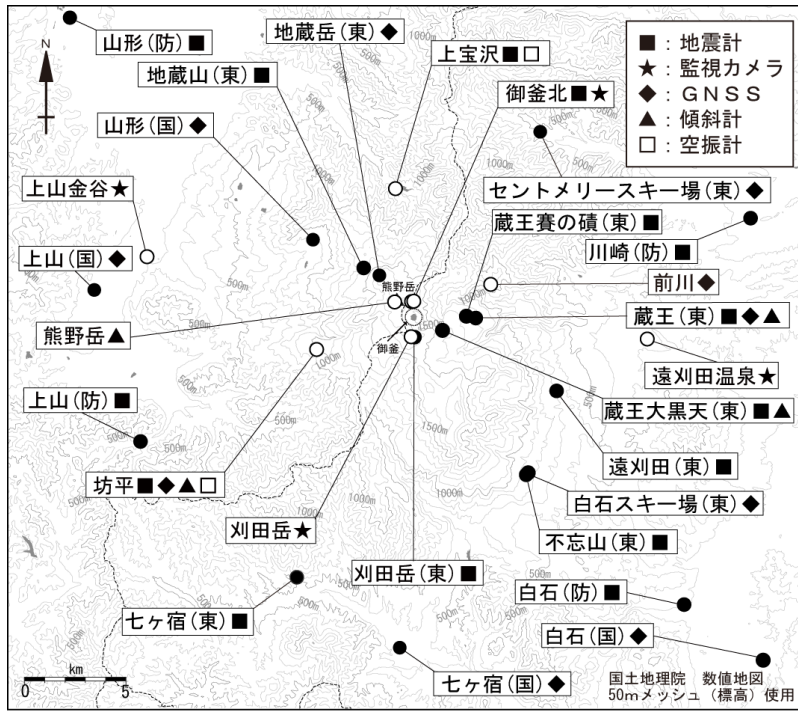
N

■：地震計
★：監視カメラ
◆：ＧＮＳＳ
▲：傾斜計
□：空振計

山形（防）■
地蔵岳（東）◆
上宝沢■□
地蔵山（東）■
御釜北■★
山形（国）◆
セントメリースキー場（東）◆
上山金谷★
蔵王賽の磧（東）■
川崎（防）■
上山（国）◆
前川◆
熊野岳
熊野岳▲
蔵王（東）■◆▲
御釜
遠刈田温泉★
上山（防）■
蔵王大黒天（東）■▲
遠刈田（東）■
坊平■◆▲□
白石スキー場（東）◆
刈田岳★
不忘山（東）■
刈田岳（東）■
白石（防）■
七ヶ宿（東）■
白石（国）◆
七ヶ宿（国）◆

500m
1000m
1500m

km
0
5

国土地理院　数値地図
50mメッシュ（標高）使用